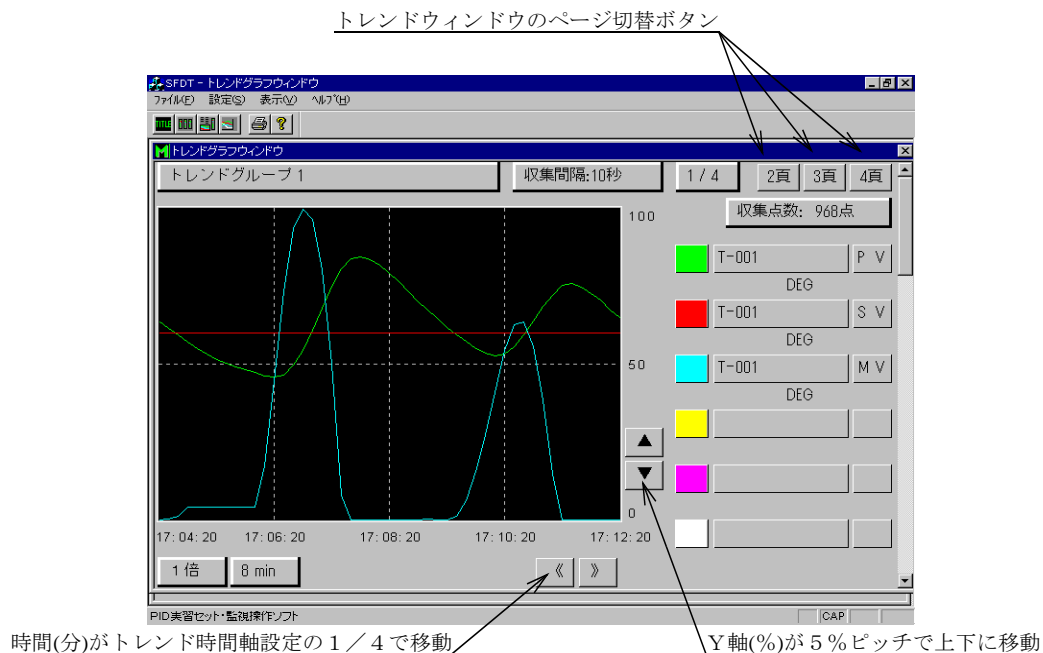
トレンドウィンドウのページ切替ボタン

SFDT - トレンドグラフウィンドウ

ファイル(F) 設定(S) 表示(V) ヘルプ(H)

TITLE

トレンドグラフウィンドウ

トレンドグループ１

収集間隔:10秒

1 / 4

2頁

3頁

4頁

収集点数: 968点

100

50

0

T-001

P V

DEG

T-001

S V

DEG

T-001

M V

DEG

▲

▼

17: 04: 20

17: 06: 20

17: 08: 20

17: 10: 20

17: 12: 20

1 倍

8 min

《

》

PID実習セット・監視操作ソフト

CAP

時間(分)がトレンド時間軸設定の１／４で移動

Ｙ軸(%)が５％ピッチで上下に移動